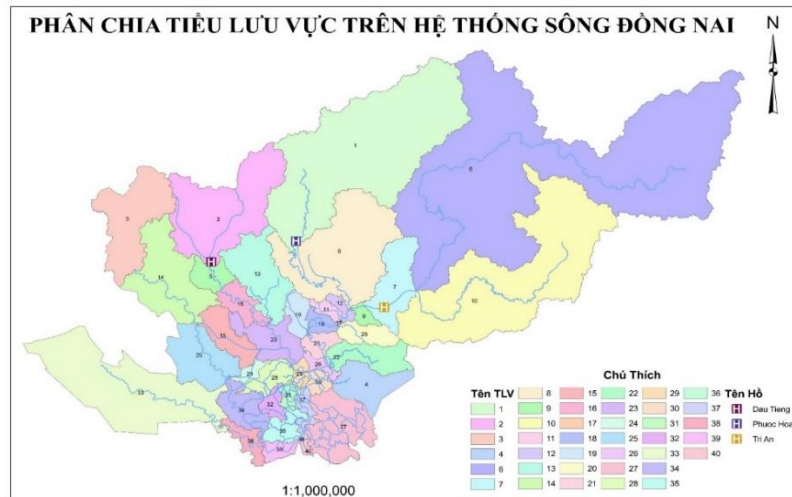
PHÂN CHIA TIỂU LƯU VỰC TRÊN HỆ THỐNG SÔNG ĐỒNG NAI

N

1
2
3
5
6
8
14
13
10
7
9
11
12
15
18
19
20
23
25
33
4
31
17
32
26
35
37
21
22
24
27
28
29
30
34
36
38
39
40
16

Chú Thích

Tên TLV
| | | | | | |
|---|---|---|---|---|---|
| 1 | 8 | 15 | 22 | 29 | 36 |
| 2 | 9 | 16 | 23 | 30 | 37 |
| 3 | 10 | 17 | 24 | 31 | 38 |
| 4 | 11 | 18 | 25 | 32 | 39 |
| 5 | 12 | 19 | 26 | 33 | 40 |
| 6 | 13 | 20 | 27 | 34 | |
| 7 | 14 | 21 | 28 | 35 | |

Tên Hồ
H Dau Tieng
H Phuoc Hoa
H Tri An

1:1,000,000